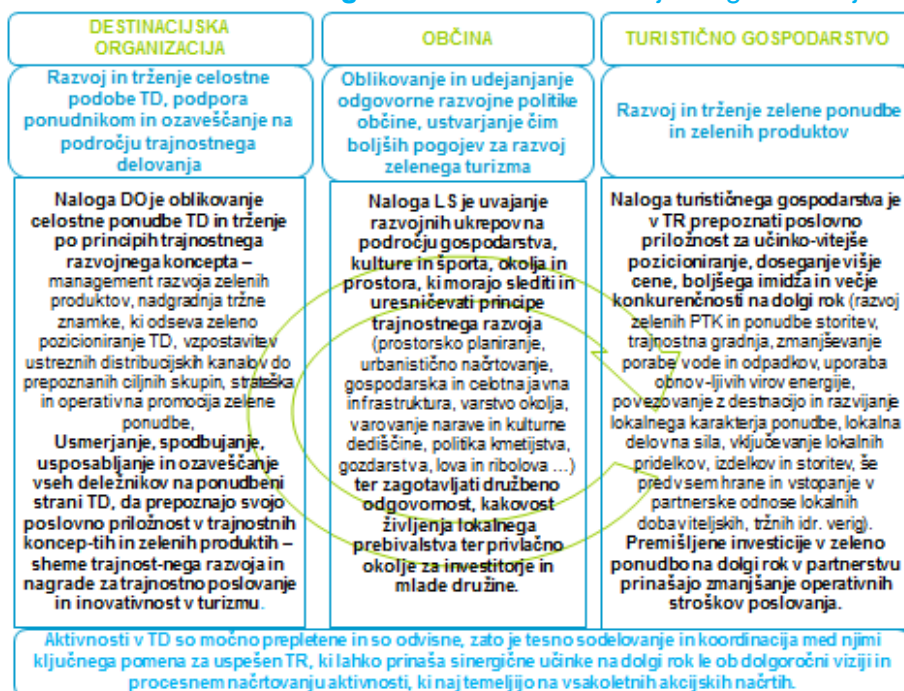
| DESTINACIJSKA ORGANIZACIJA | OBČINA | TURISTIČNO GOSPODARSTVO |
|---|---|---|
| Razvoj in trženje celostne podobe TD, podpora ponudnikom in ozaveščanje na področju trajnostnega delovanja | Oblikovanje in udejanjanje odgovorne razvojne politike občine, ustvarjanje čim boljših pogojev za razvoj zelenega turizma | Razvoj in trženje zelene ponudbe in zelenih produktov |
| **Naloga DO je oblikovanje celostne ponudbe TD in trženje po principih trajnostnega razvojnega koncepta** – management razvoja zelenih produktov, nadgradnja tržne znamke, ki odseva zeleno pozicioniranje TD, vzpostavitev ustreznih distribucijskih kanalov do prepoznanih ciljnih skupin, strateška in operativna promocija zelene ponudbe, **Usmerjanje, spodbujanje, usposabljanje in ozaveščanje vseh deležnikov na ponudbeni strani TD, da prepoznajo svojo poslovno priložnost v trajnostnih koncep-tih in zelenih produktih** – sheme trajnost-nega razvoja in nagrade za trajnostno poslovanje in inovativnost v turizmu. | **Naloga LS je uvajanje razvojnih ukrepov na področju gospodarstva, kulture in športa, okolja in prostora, ki morajo slediti in uresničevati principe trajnostnega razvoja** (prostorsko planiranje, urbanistično načrtovanje, gospodarska in celotna javna infrastruktura, varstvo okolja, varovanje narave in kulturne dediščine, politika kmetijstva, gozdarstva, lova in ribolova …) **ter zagotavljati družbeno odgovornost, kakovost življenja lokalnega prebivalstva ter privlačno okolje za investitorje in mlade družine.** | **Naloga turističnega gospodarstva je v TR prepoznati poslovno priložnost za učinko-vitejše pozicioniranje, doseganje višje cene, boljšega imidža in večje konkurenčnosti na dolgi rok** (razvoj zelenih PTK in ponudbe storitev, trajnostna gradnja, zmanjševanje porabe vode in odpadkov, uporaba obnov-ljivih virov energije, povezovanje z destinacijo in razvijanje lokalnega karakterja ponudbe, lokalna delovna sila, vključevanje lokalnih pridelkov, izdelkov in storitev, še predvsem hrane in vstopanje v partnerske odnose lokalnih dobaviteljskih, tržnih idr. verig). **Premišljene investicije v zeleno ponudbo na dolgi rok v partnerstvu prinašajo zmanjšanje operativnih stroškov poslovanja.** |

Aktivnosti v TD so močno prepletene in so odvisne, zato je tesno sodelovanje in koordinacija med njimi ključnega pomena za uspešen TR, ki lahko prinaša sinergične učinke na dolgi rok le ob dolgoročni viziji in procesnem načrtovanju aktivnosti, ki najtemeljijo na vsakoletnih akcijskih načrtih.